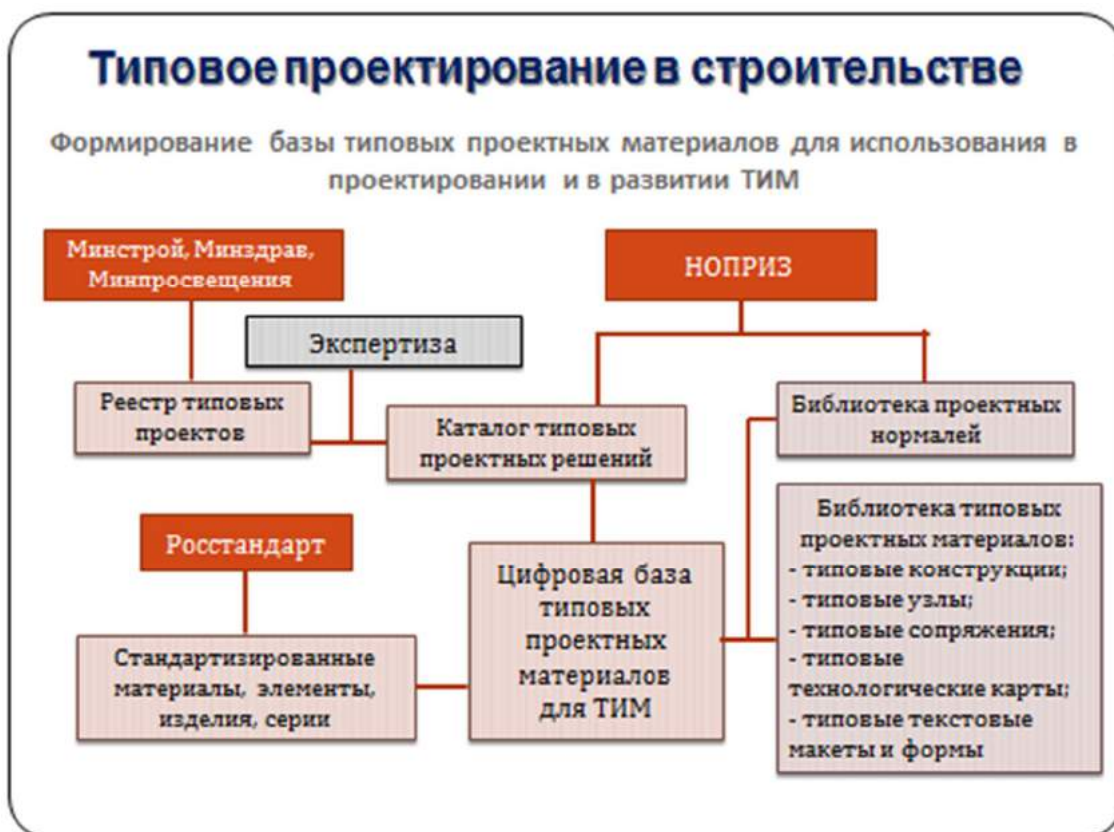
Типовое проектирование в строительстве

Формирование базы типовых проектных материалов для использования в проектировании и в развитии ТИМ

Минстрой, Минздрав, Минпросвещения

НОПРИЗ

Экспертиза

Реестр типовых проектов

Каталог типовых проектных решений

Библиотека проектных нормалей

Росстандарт

Библиотека типовых проектных материалов:
- типовые конструкции;
- типовые узлы;
- типовые сопряжения;
- типовые технологические карты;
- типовые текстовые макеты и формы

Цифровая база типовых проектных материалов для ТИМ

Стандартизированные материалы, элементы, изделия, серии